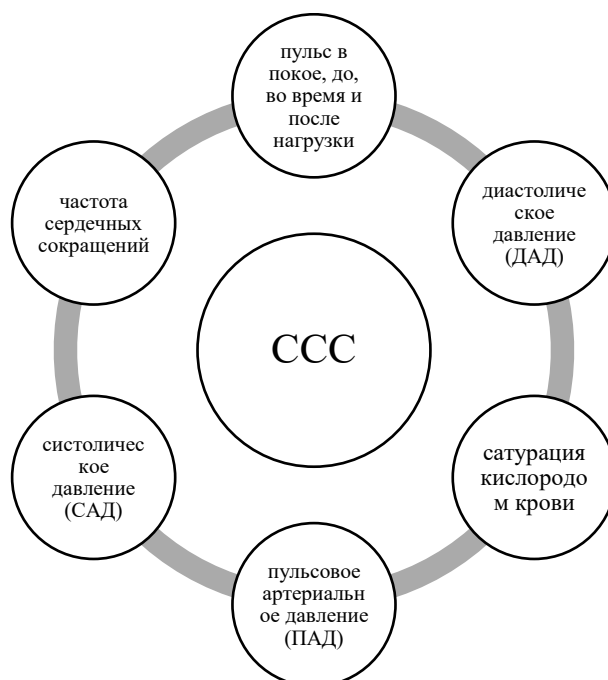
ССС

пульс в покое, до, во время и после нагрузки

диастолическое давление (ДАД)

сатурация кислородом крови

пульсовое артериальное давление (ПАД)

систолическое давление (САД)

частота сердечных сокращений